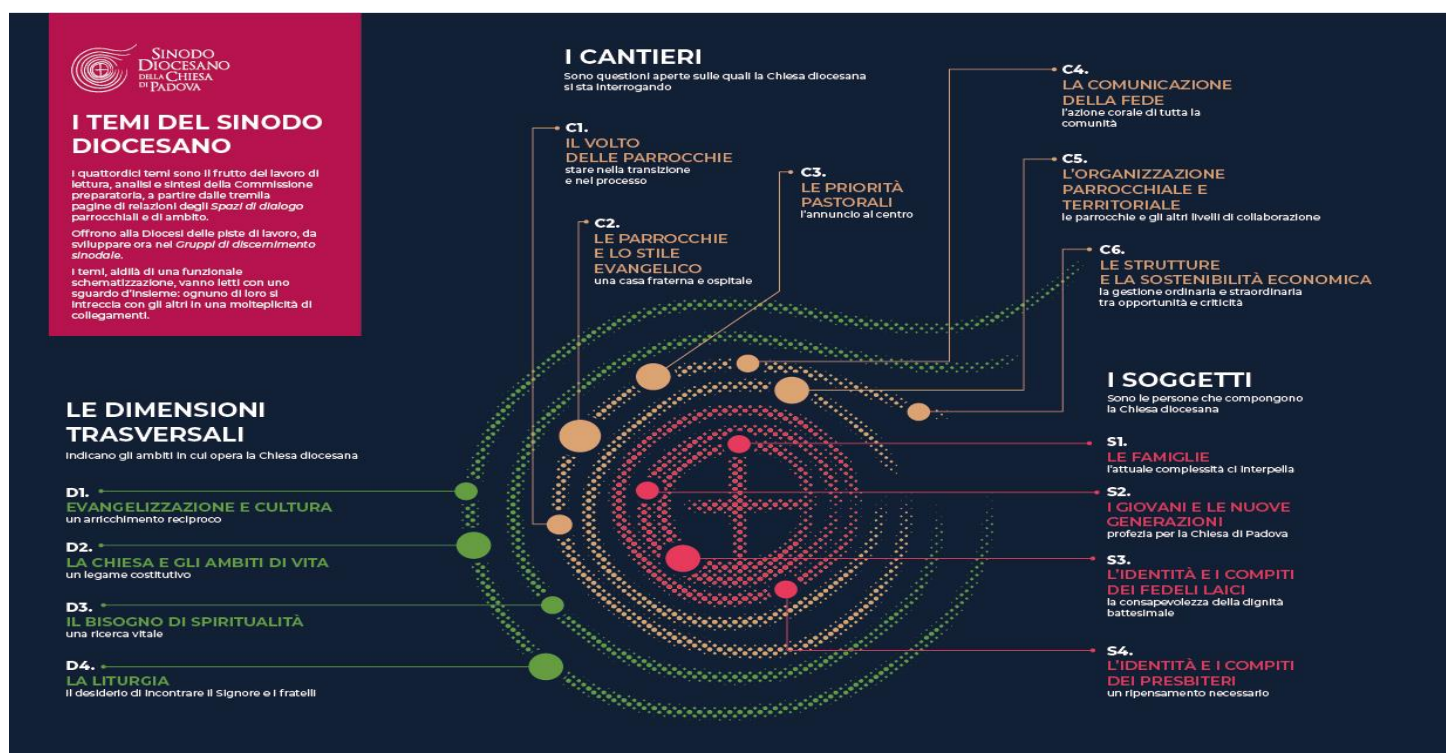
SINODO DIOCESANO DELLA CHIESA DI PADOVA

I TEMI DEL SINODO DIOCESANO

I quattordici temi sono il frutto del lavoro di lettura, analisi e sintesi della Commissione preparatoria, a partire dalle tremila pagine di relazioni degli *Spazi di dialogo* parrocchiali e di ambito.

Offrono alla Diocesi delle piste di lavoro, da sviluppare ora nei *Gruppi di discernimento sinodale*.

I temi, aldilà di una funzionale schematizzazione, vanno letti con uno sguardo d'insieme: ognuno di loro si intreccia con gli altri in una molteplicità di collegamenti.

I CANTIERI
Sono questioni aperte sulle quali la Chiesa diocesana si sta interrogando

C1.
IL VOLTO DELLE PARROCCHIE
stare nella transizione e nel processo

C2.
LE PARROCCHIE E LO STILE EVANGELICO
una casa fraterna e ospitale

C3.
LE PRIORITÀ PASTORALI
l'annuncio al centro

C4.
LA COMUNICAZIONE DELLA FEDE
l'azione corale di tutta la comunità

C5.
L'ORGANIZZAZIONE PARROCCHIALE E TERRITORIALE
le parrocchie e gli altri livelli di collaborazione

C6.
LE STRUTTURE E LA SOSTENIBILITÀ ECONOMICA
la gestione ordinaria e straordinaria tra opportunità e criticità

LE DIMENSIONI TRASVERSALI
Indicano gli ambiti in cui opera la Chiesa diocesana

D1.
EVANGELIZZAZIONE E CULTURA
un arricchimento reciproco

D2.
LA CHIESA E GLI AMBITI DI VITA
un legame costitutivo

D3.
IL BISOGNO DI SPIRITUALITÀ
una ricerca vitale

D4.
LA LITURGIA
il desiderio di incontrare il Signore e i fratelli

I SOGGETTI
Sono le persone che compongono la Chiesa diocesana

S1.
LE FAMIGLIE
l'attuale complessità ci interpella

S2.
I GIOVANI E LE NUOVE GENERAZIONI
profezia per la Chiesa di Padova

S3.
L'IDENTITÀ E I COMPITI DEI FEDELI LAICI
la consapevolezza della dignità battesimale

S4.
L'IDENTITÀ E I COMPITI DEI PRESBITERI
un ripensamento necessario